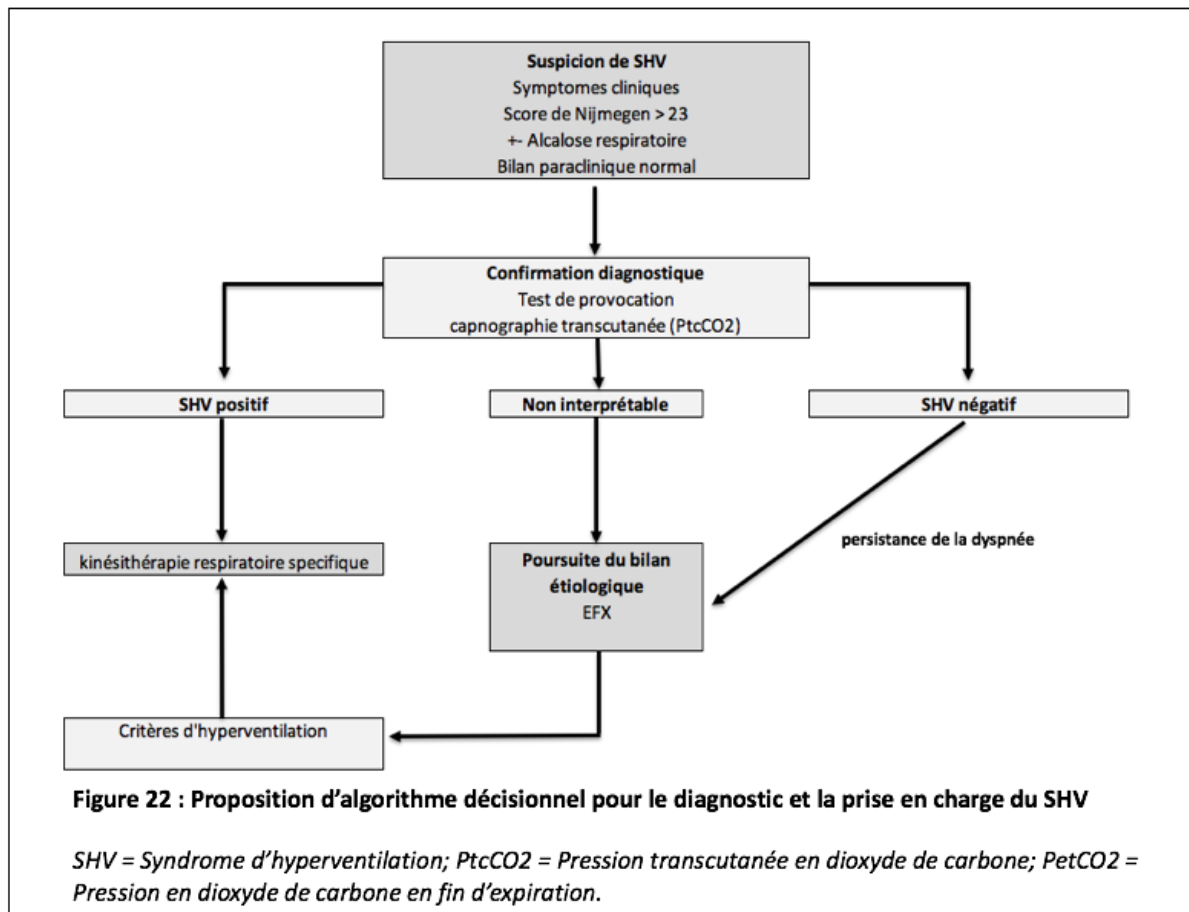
Suspicion de SHV
Symptomes cliniques
Score de Nijmegen > 23
+- Alcalose respiratoire
Bilan paraclinique normal

Confirmation diagnostique
Test de provocation
capnographie transcutanée (PtcCO2)

SHV positif

Non interprétable

SHV négatif

kinésithérapie respiratoire specifique

Poursuite du bilan étiologique
EFX

persistance de la dyspnée

Critères d'hyperventilation

Figure 22 : Proposition d'algorithme décisionnel pour le diagnostic et la prise en charge du SHV

SHV = Syndrome d'hyperventilation; PtcCO2 = Pression transcutanée en dioxyde de carbone; PetCO2 = Pression en dioxyde de carbone en fin d'expiration.